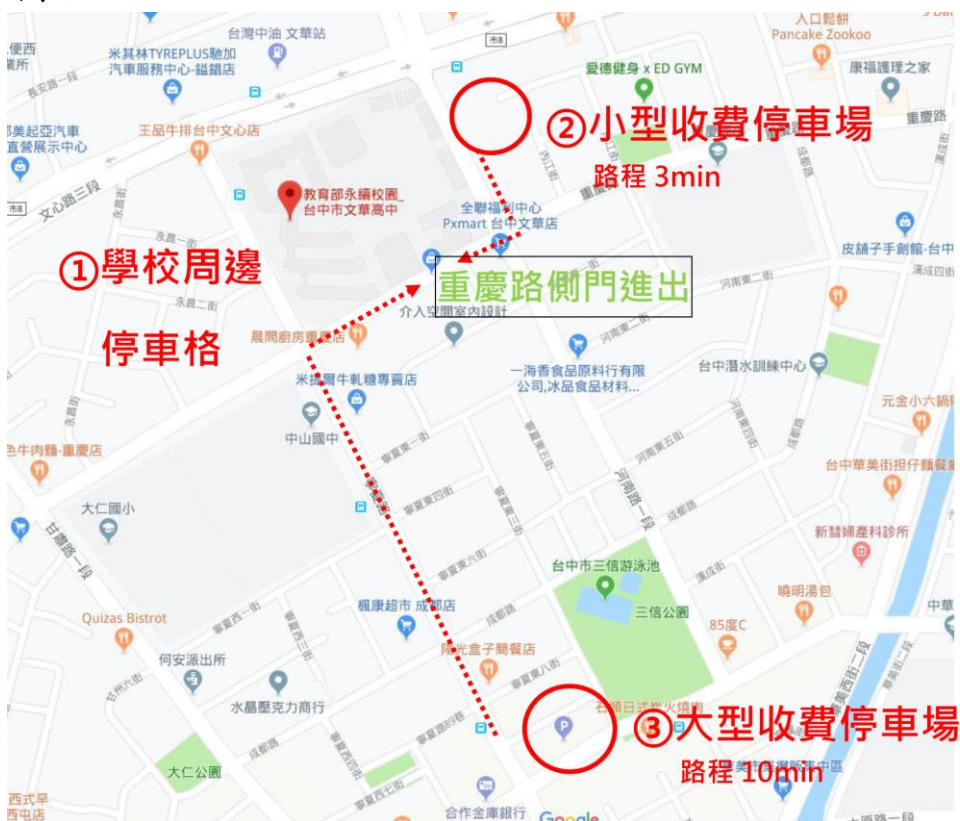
①學校周邊
停車格

②小型收費停車場
路程 3min

重慶路側門進出

③大型收費停車場
路程 10min

台灣中油 文華站
米其林TYREPLUS馳加汽車服務中心-錙錡店
入口鬆餅 Pancake Zookoo
愛德健身 x ED GYM
康福護理之家
重慶路
王品牛排台中文心店
教育部永續校園_台中市文華高中
文心路三段
全聯福利中心 Pxmart 台中文華店
皮舖子手創館-台中
晨間廚房重慶店
介入空間室內設計
河南東二街
一海香食品原料行有限公司,冰品食品材料...
台中潛水訓練中心
米提爾牛軋糖專賣店
中山國中
元金小六鍋
牛肉麵-重慶店
台中華美街担仔麵餐廳
大仁國小
甘肅路一段
寧夏東四街
寧夏東六街
河南路一段
新彗婦產科診所
台中市三信游泳池
三信公園
曉明湯包
Quizas Bistrot
楓康超市 成都店
85度C
成都路
何安派出所
陽光盒子簡餐店
水晶壓克力商行
寧夏東八街
寧夏路
大仁公園
合作金庫銀行
Google
西式早
中區
中華
永昌一街
永昌二街
長安路一段
市道